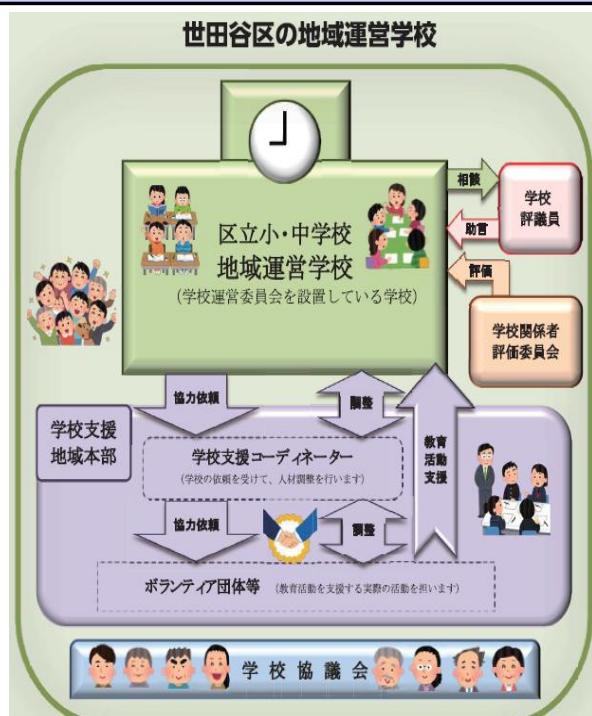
世田谷区の地域運営学校

区立小・中学校
地域運営学校
(学校運営委員会を設置している学校)

相談

学校
評議員

助言

評価

学校関係者
評価委員会

協力依頼

調整

教育
活動
支援

学校支援
地域本部

学校支援コーディネーター
(学校の依頼を受けて、人材調整を行います)

協力依頼

調整

ボランティア団体等 (教育活動を支援する実際の活動を担います)

学校協議会